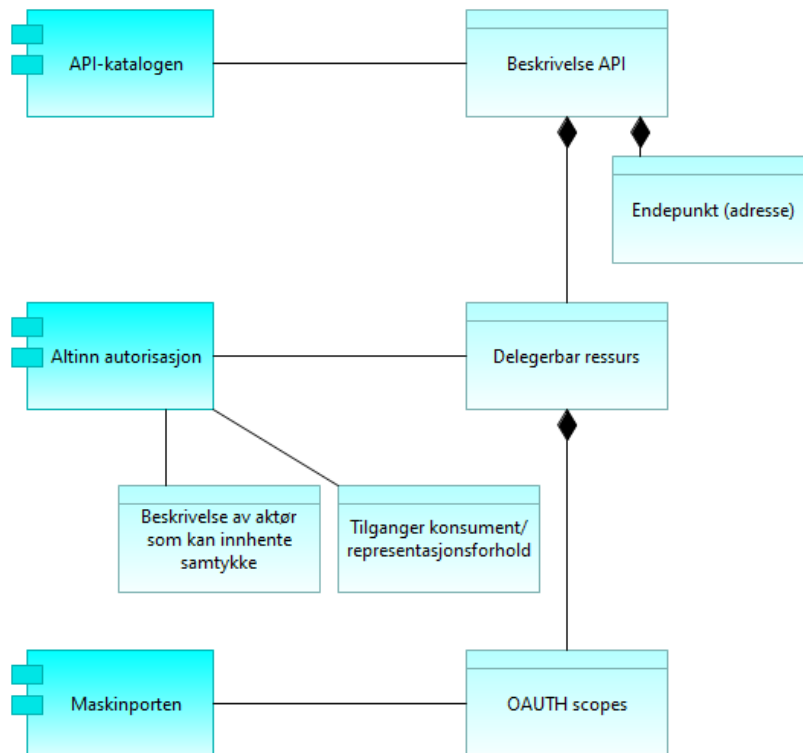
API-katalogen

Beskrivelse API

Endepunkt (adresse)

Altinn autorisasjon

Delegerbar ressurs

Beskrivelse av aktør som kan innhente samtykke

Tilganger konsument/ representasjonsforhold

Maskinporten

OAUTH scopes